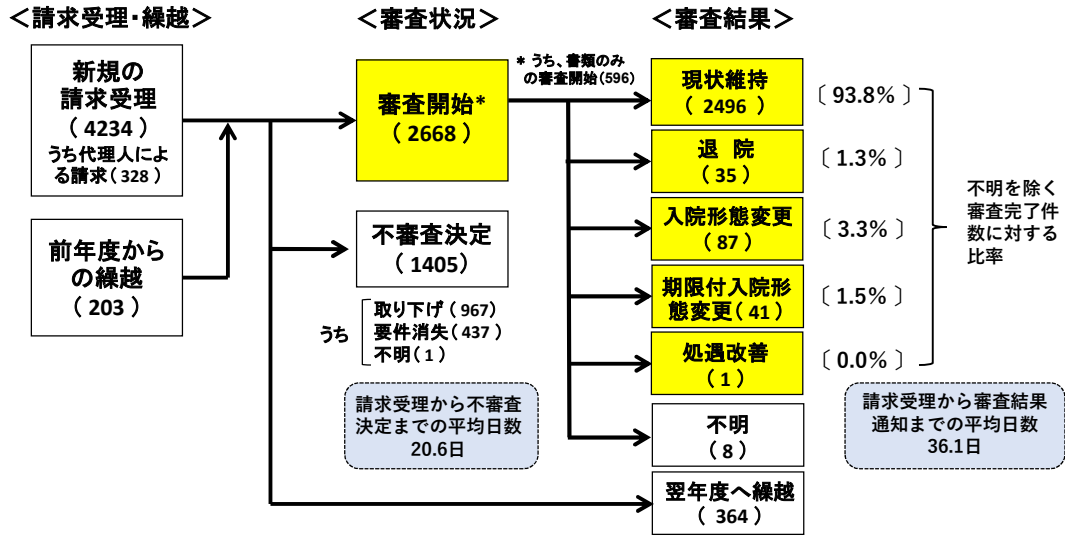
＜請求受理･繰越＞

新規の請求受理
（ 4234 ）
うち代理人による請求（328）

前年度からの繰越
（ 203 ）

＜審査状況＞

審査開始＊
（ 2668 ）

＊うち、書類のみの審査開始（596）

不審査決定
（ 1405）

うち
取り下げ（ 967）
要件消失（ 437 ）
不明（ 1 ）

請求受理から不審査決定までの平均日数
20.6日

＜審査結果＞

現状維持
（ 2496 ）
〔 93.8% 〕

退　院
（ 35 ）
〔 1.3% 〕

入院形態変更
（ 87 ）
〔 3.3% 〕

期限付入院形態変更（ 41 ）
〔 1.5% 〕

処遇改善
（ 1 ）
〔 0.0% 〕

不明を除く審査完了件数に対する比率

不明
（ 8 ）

翌年度へ繰越
（ 364 ）

請求受理から審査結果通知までの平均日数
36.1日